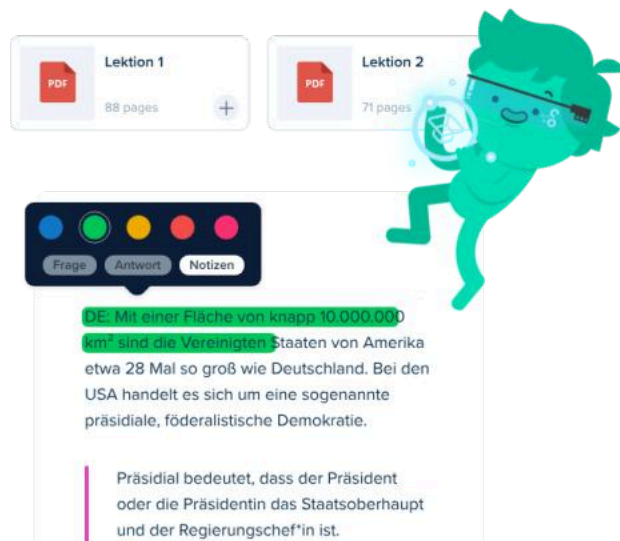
PDF
Lektion 1
88 pages
+

PDF
Lektion 2
71 pages

Frage Antwort Notizen

DE: Mit einer Fläche von knapp 10.000.000 km² sind die Vereinigten Staaten von Amerika etwa 28 Mal so groß wie Deutschland. Bei den USA handelt es sich um eine sogenannte präsidiale, föderalistische Demokratie.

Präsidial bedeutet, dass der Präsident oder die Präsidentin das Staatsoberhaupt und der Regierungschef*in ist.